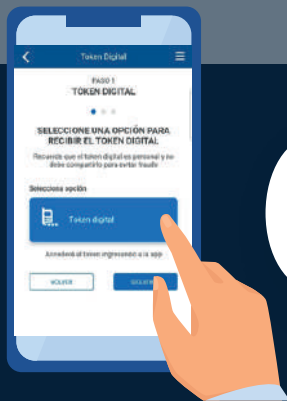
Token Digital

PASO 1
TOKEN DIGITAL

SELECCIONE UNA OPCIÓN PARA RECIBIR EL TOKEN DIGITAL
Recuerde que el token digital es personal y no debe compartirlo para evitar fraude

Selecciona opción

Token digital

Accederá al token ingresando a la app

VOLVER

SIGUIEN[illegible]